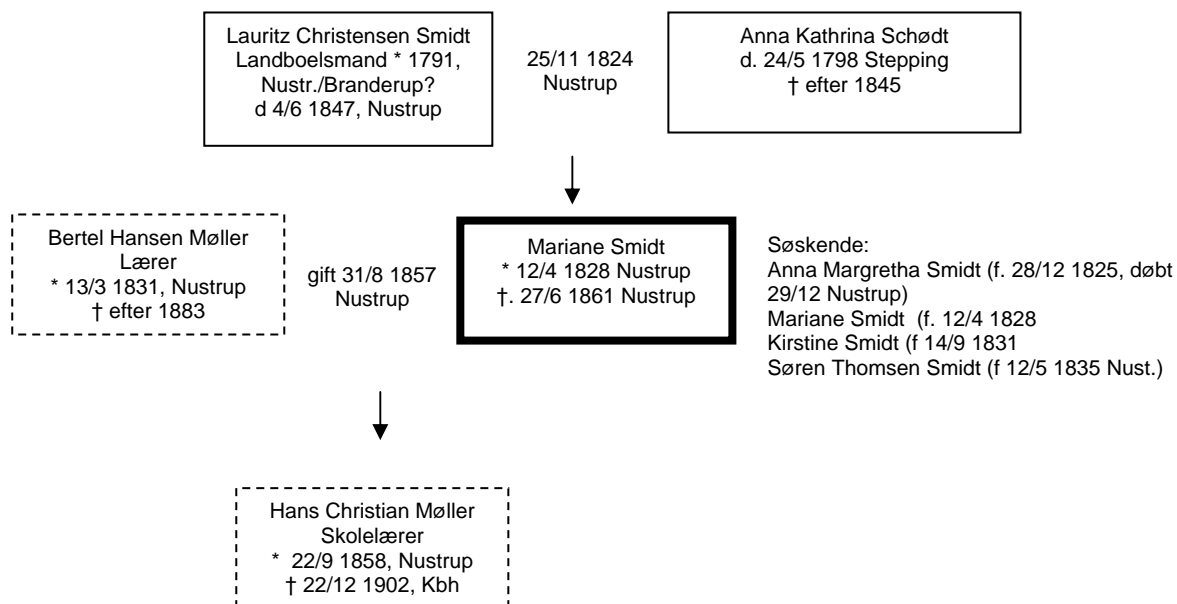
Lauritz Christensen Smidt
Landboelsmand * 1791, Nustr./Branderup?
d 4/6 1847, Nustrup

25/11 1824
Nustrup

Anna Kathrina Schødt
d. 24/5 1798 Stepping
† efter 1845

Bertel Hansen Møller
Lærer
* 13/3 1831, Nustrup
† efter 1883

gift 31/8 1857
Nustrup

Mariane Smidt
* 12/4 1828 Nustrup
†. 27/6 1861 Nustrup

Søskende:
Anna Margretha Smidt (f. 28/12 1825, døbt 29/12 Nustrup)
Mariane Smidt (f. 12/4 1828
Kirstine Smidt (f 14/9 1831
Søren Thomsen Smidt (f 12/5 1835 Nust.)

Hans Christian Møller
Skolelærer
* 22/9 1858, Nustrup
† 22/12 1902, Kbh